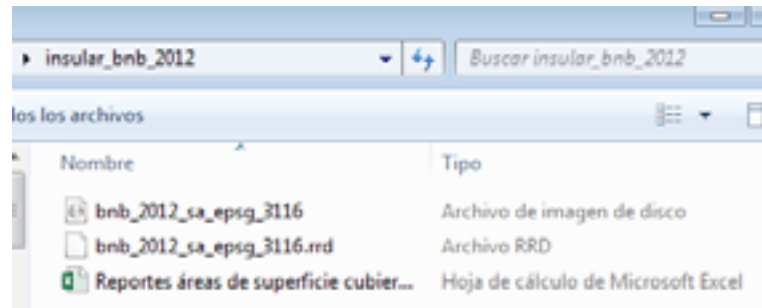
▸ insular_bnb_2012

Buscar insular_bnb_2012

los los archivos

Nombre

Tipo

bnb_2012_sa_epsg_3116

Archivo de imagen de disco

bnb_2012_sa_epsg_3116.rrd

Archivo RRD

Reportes áreas de superficie cubier...

Hoja de cálculo de Microsoft Excel